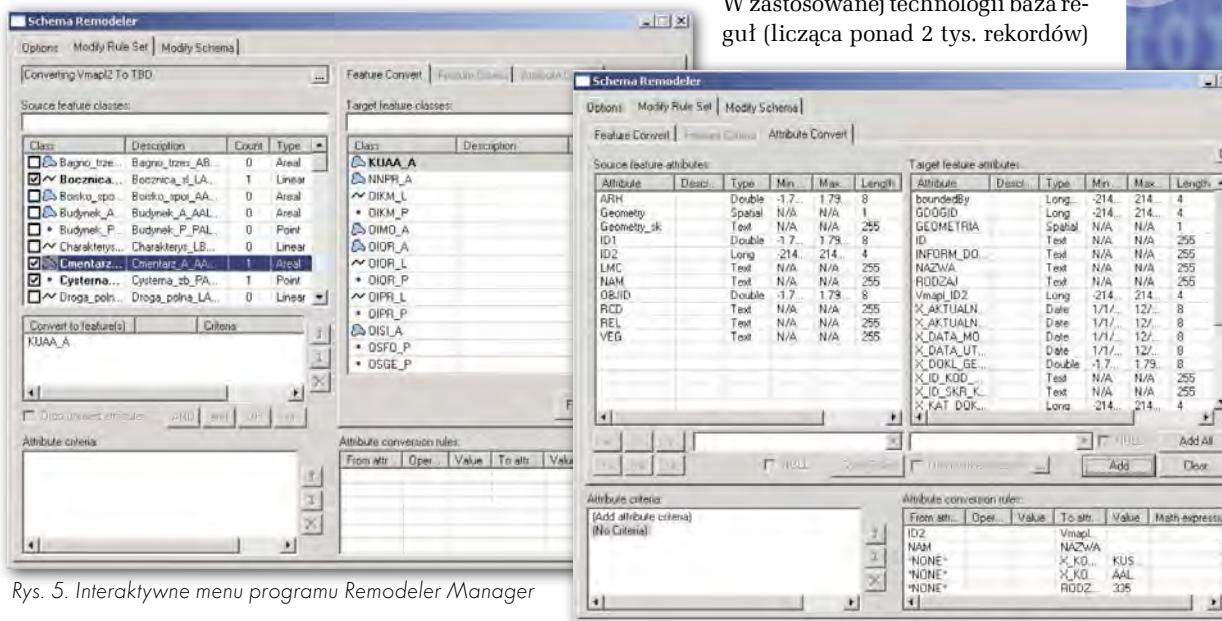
W zastosowanej technologii baza reguł (licząca ponad 2 tys. rekordów)

Schema Remodeler

Options | Modify Rule Set | Modify Schema

Converting Vmapl2 To TBD

Source feature classes:

| Class | Description | Count | Type |
|---|---|---|---|
| Bagno_trze... | Bagno_trzer_AB... | 0 | Areal |
| Bocznica... | Bocznica_sl_LA... | 1 | Linear |
| Boisko_spo... | Boisko_spor_AA... | 0 | Areal |
| Budynek_A... | Budynek_A_AAL... | 0 | Areal |
| Budynek_P... | Budynek_P_PAL... | 0 | Point |
| Charakterys... | Charakterys_LB... | 0 | Linear |
| Cmentarz... | Cmentarz_A_AA... | 1 | Areal |
| Cysterna... | Cysterna_zb_PA... | 1 | Point |
| Droga_poln... | Droga_polna_LA... | 0 | Linear |

| Convert to feature(s) | Criteria |
|---|---|
| KUAA_A | |

Drop unused attributes

Attribute criteria:

Feature Convert | Feature Criteria | Attribute Convert

Target feature classes:

| Class | Description |
|---|---|
| KUAA_A | |
| NNPR_A | |
| OIKM_L | |
| OIKM_P | |
| OIMO_A | |
| OIOR_A | |
| OIOR_L | |
| OIOR_P | |
| OIPR_L | |
| OIPR_P | |
| OISI_A | |
| OSFO_P | |
| OSGE_P | |

Attribute conversion rules:

| From attr. | Oper... | Value | To attr. | Valu |
|---|---|---|---|---|

Rys. 5. Interaktywne menu programu Remodeler Manager

Schema Remodeler

Options | Modify Rule Set | Modify Schema

Feature Convert | Feature Criteria | Attribute Convert

Source feature attributes:

| Attribute | Descr... | Type | Min... | Max... | Length |
|---|---|---|---|---|---|
| ARH | | Double | -1.7... | 1.79... | 8 |
| Geometry | | Spatial | N/A | N/A | 1 |
| Geometry_sk | | Text | N/A | N/A | 255 |
| ID1 | | Double | -1.7... | 1.79... | 8 |
| ID2 | | Long | -214... | 214... | 4 |
| LMC | | Text | N/A | N/A | 255 |
| NAM | | Text | N/A | N/A | 255 |
| OBJID | | Double | -1.7... | 1.79... | 8 |
| RCD | | Text | N/A | N/A | 255 |
| REL | | Text | N/A | N/A | 255 |
| VEG | | Text | N/A | N/A | 255 |

Target feature attributes:

| Attribute | Descr... | Type | Min... | Max... | Length |
|---|---|---|---|---|---|
| boundedBy | | Long | -214... | 214... | 4 |
| GDOGID | | Long | -214... | 214... | 4 |
| GEOMETRIA | | Spatial | N/A | N/A | 1 |
| ID | | Text | N/A | N/A | 255 |
| INFORM_DO... | | Text | N/A | N/A | 255 |
| NAZWA | | Text | N/A | N/A | 255 |
| RODZAJ | | Text | N/A | N/A | 255 |
| Vmapl_ID2 | | Long | -214... | 214... | 4 |
| X_AKTUALN... | | Date | 1/1/... | 12/... | 8 |
| X_AKTUALN... | | Date | 1/1/... | 12/... | 8 |
| X_DATA_MO... | | Date | 1/1/... | 12/... | 8 |
| X_DATA_UT... | | Date | 1/1/... | 12/... | 8 |
| X_DOKL_GE... | | Double | -1.7... | 1.79... | 8 |
| X_ID_KOD_... | | Text | N/A | N/A | 255 |
| X_ID_SKR_K... | | Text | N/A | N/A | 255 |
| X_KAT_DOK... | | Long | -214... | 214... | 4 |

NULL | Add All | Add | Clear

Attribute criteria:
{Add attribute criteria}
{No Criteria}

Attribute conversion rules:

| From attr... | Oper... | Value | To attr... | Value | Math expressi |
|---|---|---|---|---|---|
| ID2 | | | Vmapl... | | |
| NAM | | | NAZWA | | |
| *NONE* | | | X_KO... | KUS... | |
| *NONE* | | | X_KO... | AAL | |
| *NONE* | | | RODZ... | 335 | |